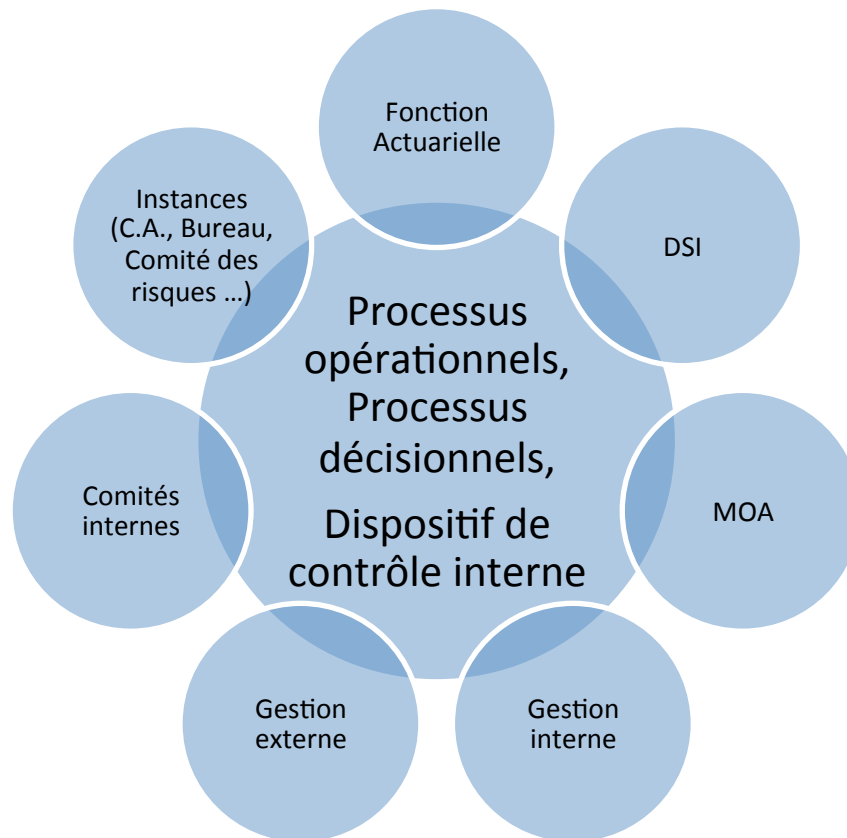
Fonction Actuarielle

DSI

MOA

Gestion interne

Gestion externe

Comités internes

Instances (C.A., Bureau, Comité des risques …)

Processus opérationnels, Processus décisionnels,

Dispositif de contrôle interne